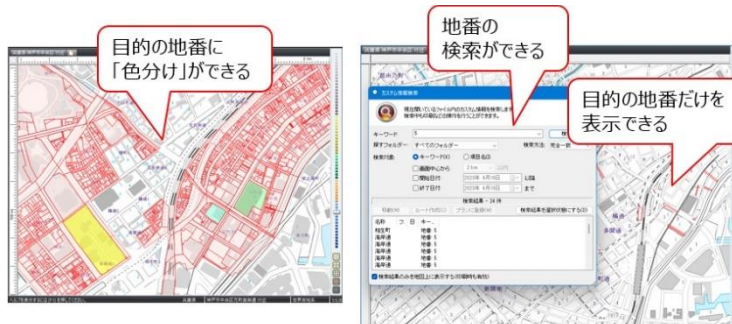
目的の地番に
「色分け」ができる

地番の
検索ができる

目的の地番だけを
表示できる

キーワード
探すフォルダー すべてのフォルダー
検索対象 ◉キーワードのみ ○項目名
□画面中心から
□開始日付 2019年 5月10日 以降
□終了日付 2019年 5月10日 まで
検索結果 - 24 件
検索結果を色塗り対象にする
名称 フ 日 キー
地番: 5
地番: 5
地番: 5
地番: 5
地番: 5
地番: 5
☑ 検索結果のみを地図上に表示する